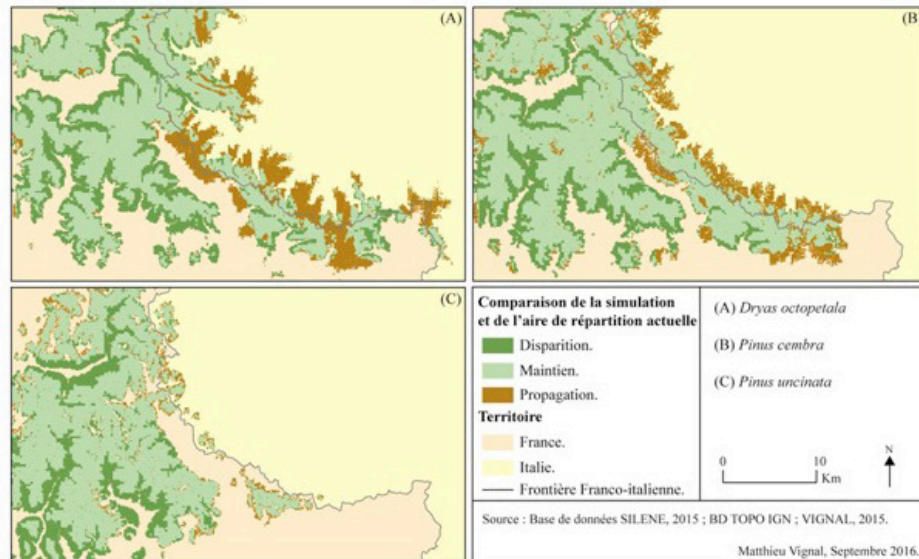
(A)

(B

(C)

Comparaison de la simulation et de l'aire de répartition actuelle

Disparition.

Maintien.

Propagation.

Territoire

France.

Italie.

Frontière Franco-italienne.

(A) *Dryas octopetala*

(B) *Pinus cembra*

(C) *Pinus uncinata*

N

0

10

Km

Source : Base de données SILENE, 2015 ; BD TOPO IGN ; VIGNAL, 2015.

Matthieu Vignal, Septembre 2016.